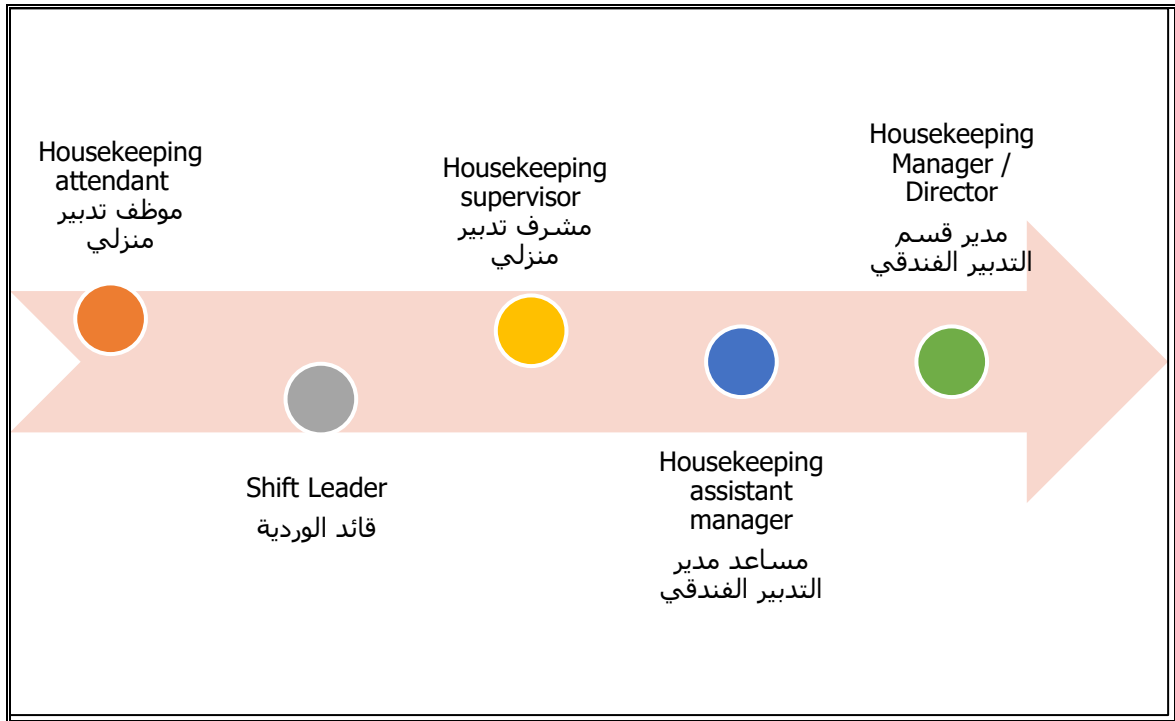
Housekeeping attendant
موظف تدبير منزلي

Shift Leader
قائد الوردية

Housekeeping supervisor
مشرف تدبير منزلي

Housekeeping assistant manager
مساعد مدير التدبير الفندقي

Housekeeping Manager / Director
مدير قسم التدبير الفندقي